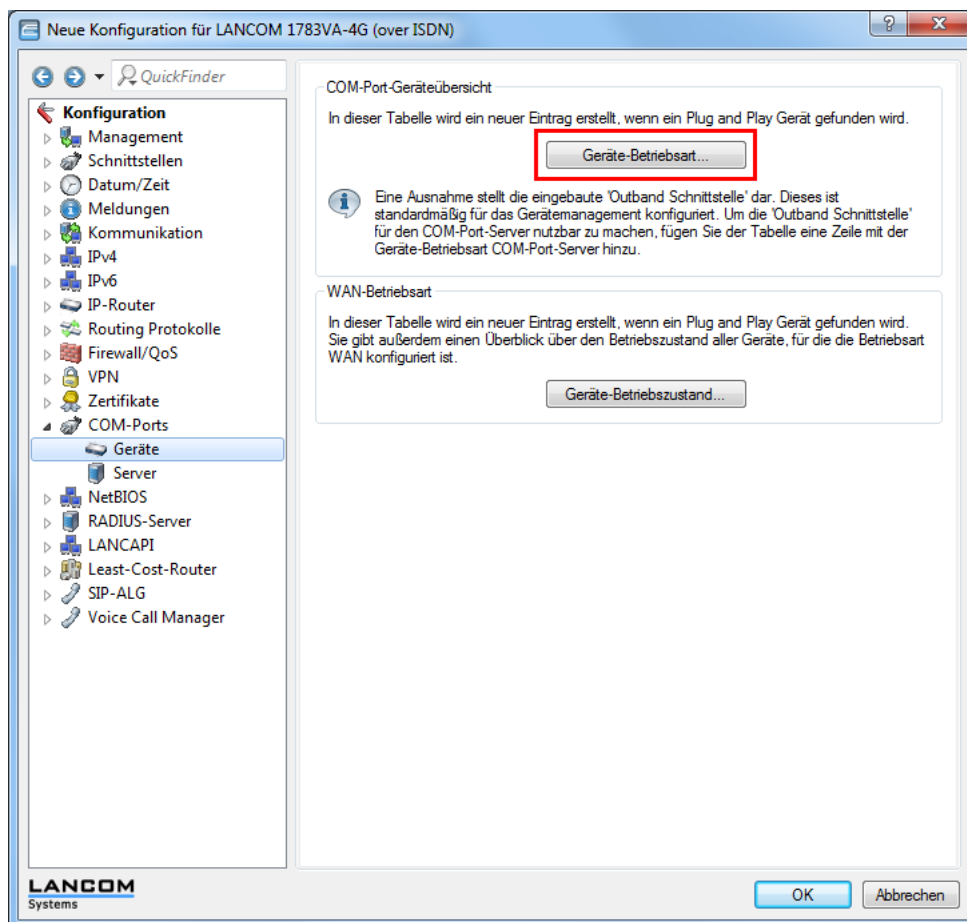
Neue Konfiguration für LANCOM 1783VA-4G (over ISDN)

QuickFinder

Konfiguration
Management
Schnittstellen
Datum/Zeit
Meldungen
Kommunikation
IPv4
IPv6
IP-Router
Routing Protokolle
Firewall/QoS
VPN
Zertifikate
COM-Ports
Geräte
Server
NetBIOS
RADIUS-Server
LANCAPI
Least-Cost-Router
SIP-ALG
Voice Call Manager

COM-Port-Geräteübersicht

In dieser Tabelle wird ein neuer Eintrag erstellt, wenn ein Plug and Play Gerät gefunden wird.

Geräte-Betriebsart...

Eine Ausnahme stellt die eingebaute 'Outband Schnittstelle' dar. Dieses ist standardmäßig für das Gerätemanagement konfiguriert. Um die 'Outband Schnittstelle' für den COM-Port-Server nutzbar zu machen, fügen Sie der Tabelle eine Zeile mit der Geräte-Betriebsart COM-Port-Server hinzu.

WAN-Betriebsart

In dieser Tabelle wird ein neuer Eintrag erstellt, wenn ein Plug and Play Gerät gefunden wird. Sie gibt außerdem einen Überblick über den Betriebszustand aller Geräte, für die die Betriebsart WAN konfiguriert ist.

Geräte-Betriebszustand...

LANCOM
Systems

OK
Abbrechen